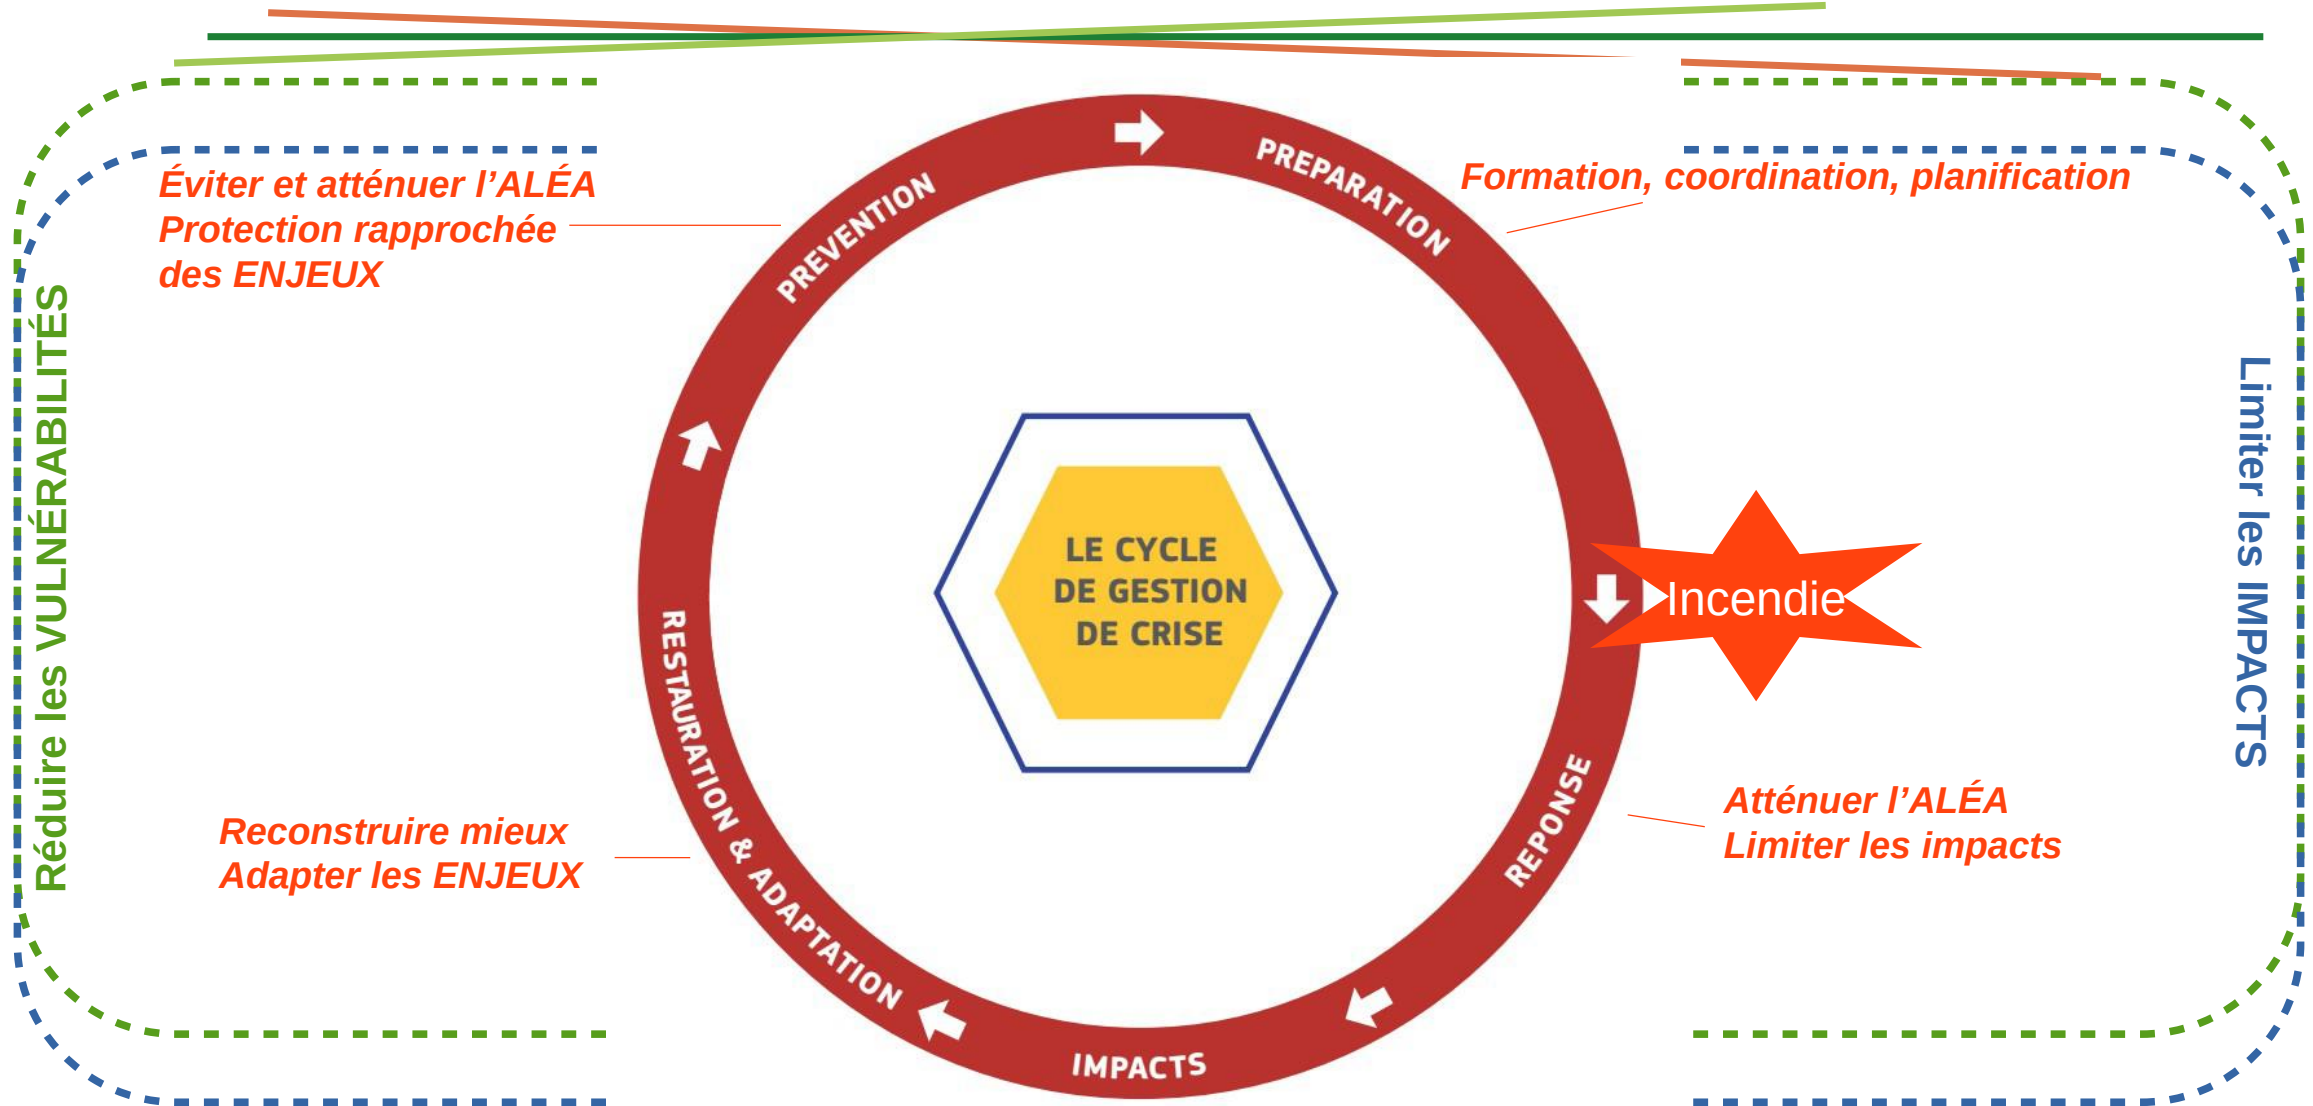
Éviter et atténuer l'ALÉA
Protection rapprochée des ENJEUX

PREVENTION

PREPARATION

Formation, coordination, planification

Réduire les VULNÉRABILITÉS

LE CYCLE DE GESTION DE CRISE

Incendie

Limiter les IMPACTS

RESTAURATION & ADAPTATION

REPONSE

Reconstruire mieux
Adapter les ENJEUX

Atténuer l'ALÉA
Limiter les impacts

IMPACTS